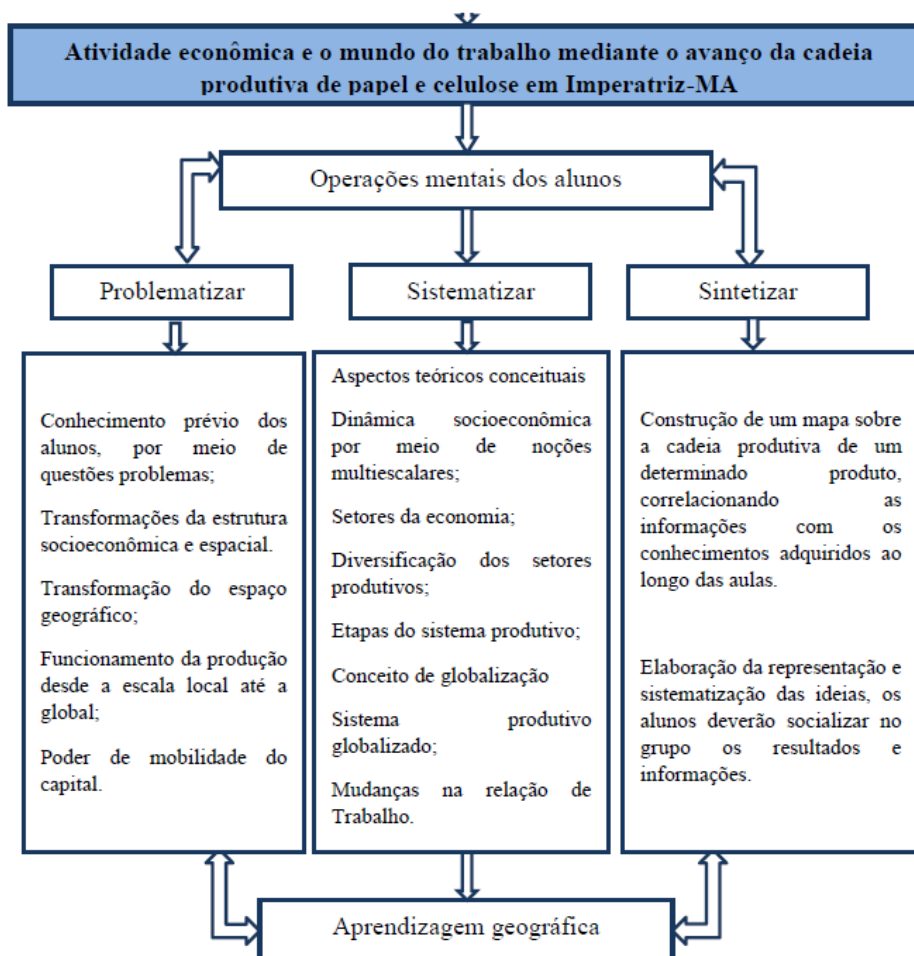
Atividade econômica e o mundo do trabalho mediante o avanço da cadeia produtiva de papel e celulose em Imperatriz-MA

Operações mentais dos alunos

Problematizar

Sistematizar

Sintetizar

Conhecimento prévio dos alunos, por meio de questões problemas;

Transformações da estrutura socioeconômica e espacial.

Transformação do espaço geográfico;

Funcionamento da produção desde a escala local até a global;

Poder de mobilidade do capital.

Aspectos teóricos conceituais

Dinâmica socioeconômica por meio de noções multiescalares;

Setores da economia;

Diversificação dos setores produtivos;

Etapas do sistema produtivo;

Conceito de globalização

Sistema produtivo globalizado;

Mudanças na relação de Trabalho.

Construção de um mapa sobre a cadeia produtiva de um determinado produto, correlacionando as informações com os conhecimentos adquiridos ao longo das aulas.

Elaboração da representação e sistematização das ideias, os alunos deverão socializar no grupo os resultados e informações.

Aprendizagem geográfica